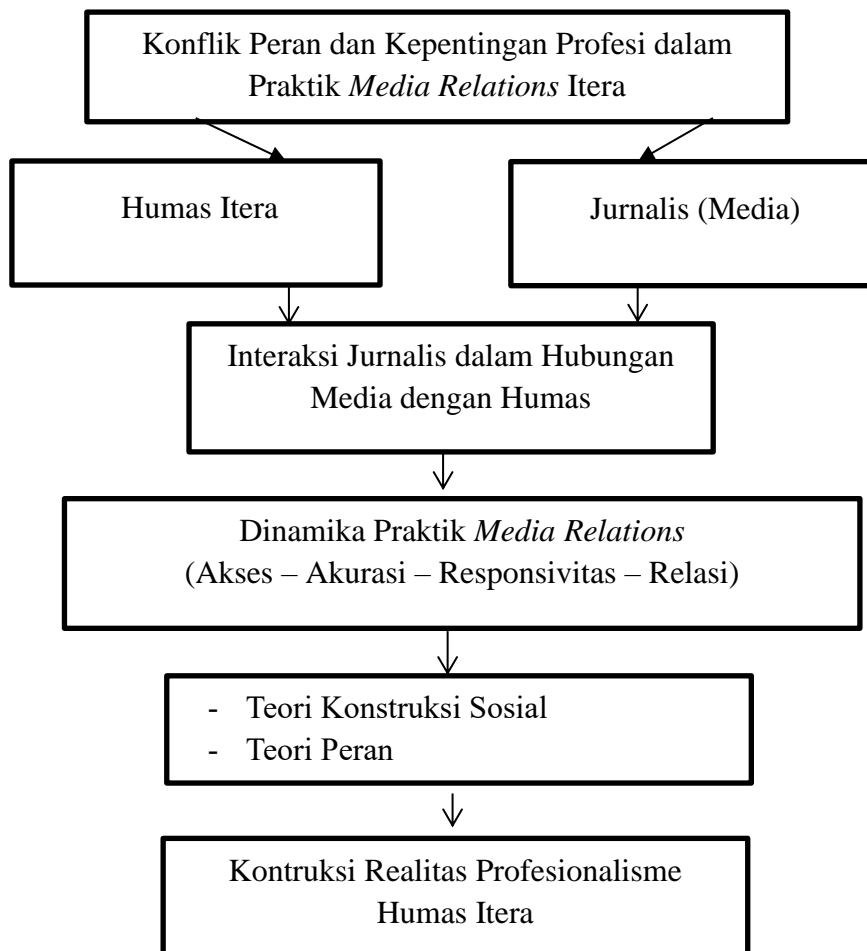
Konflik Peran dan Kepentingan Profesi dalam Praktik *Media Relations* Itera

Humas Itera

Jurnalis (Media)

Interaksi Jurnalis dalam Hubungan Media dengan Humas

Dinamika Praktik *Media Relations*
(Akses – Akurasi – Responsivitas – Relasi)

- Teori Konstruksi Sosial
- Teori Peran

Kontruksi Realitas Profesionalisme Humas Itera